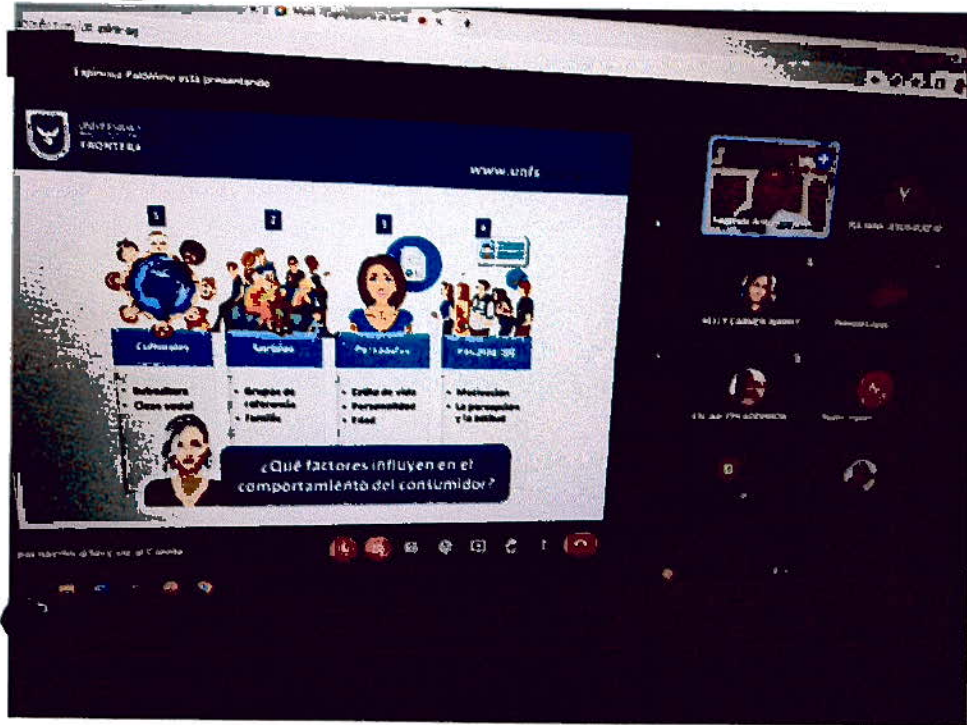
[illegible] está presentando

UNIVERSIDAD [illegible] FRONTERA

www.unfs

1 2 3 4

Culturales
Sociales
Personales
Psicológicos

• Subcultura
• Clase social

• Grupos de referencia
• Familia

• Estilo de vida
• Personalidad
• Edad

• Motivación
• La percepción y la actitud

¿Qué factores influyen en el comportamiento del consumidor?

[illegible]